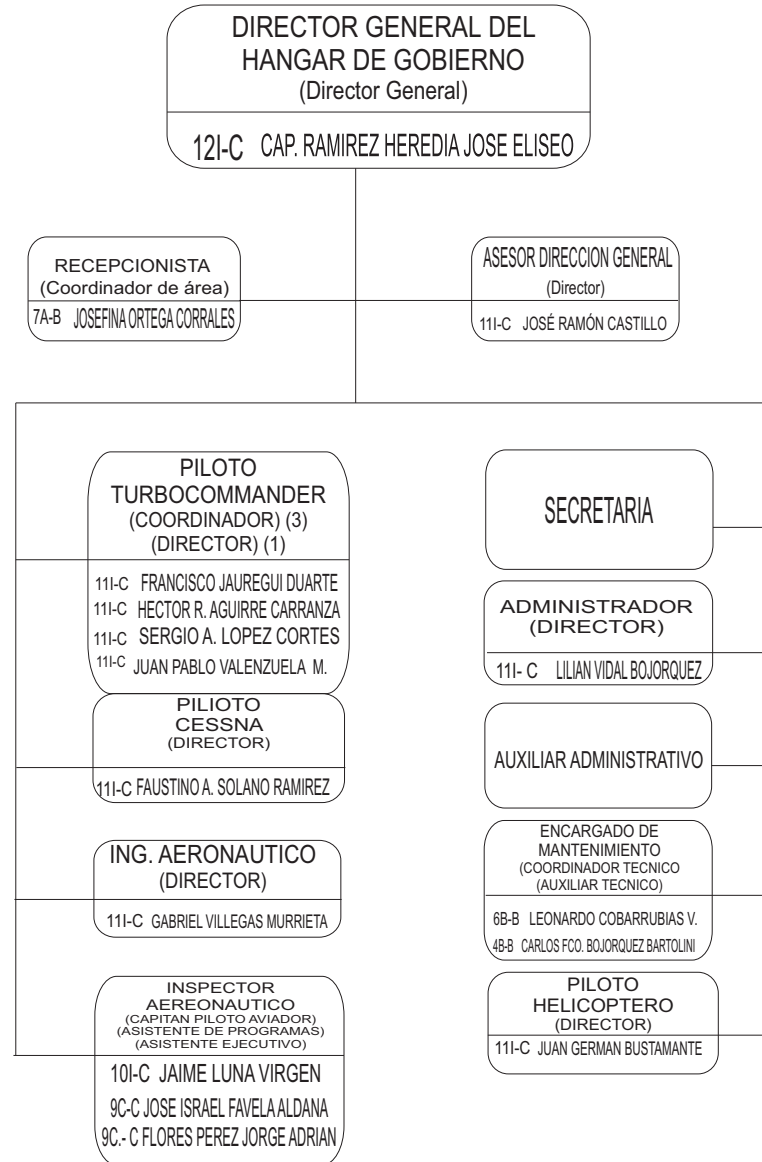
DIRECTOR GENERAL DEL HANGAR DE GOBIERNO
(Director General)
12I-C CAP. RAMIREZ HEREDIA JOSE ELISEO

RECEPCIONISTA
(Coordinador de área)
7A-B JOSEFINA ORTEGA CORRALES

ASESOR DIRECCION GENERAL
(Director)
11I-C JOSÉ RAMÓN CASTILLO

PILOTO TURBOCOMMANDER
(COORDINADOR) (3)
(DIRECTOR) (1)
11I-C FRANCISCO JAUREGUI DUARTE
11I-C HECTOR R. AGUIRRE CARRANZA
11I-C SERGIO A. LOPEZ CORTES
11I-C JUAN PABLO VALENZUELA M.

PILIOTO CESSNA
(DIRECTOR)
11I-C FAUSTINO A. SOLANO RAMIREZ

ING. AERONAUTICO
(DIRECTOR)
11I-C GABRIEL VILLEGAS MURRIETA

INSPECTOR AEREONAUTICO
(CAPITAN PILOTO AVIADOR)
(ASISTENTE DE PROGRAMAS)
(ASISTENTE EJECUTIVO)
10I-C JAIME LUNA VIRGEN
9C-C JOSE ISRAEL FAVELA ALDANA
9C.- C FLORES PEREZ JORGE ADRIAN

SECRETARIA

ADMINISTRADOR
(DIRECTOR)
11I- C LILIAN VIDAL BOJORQUEZ

AUXILIAR ADMINISTRATIVO

ENCARGADO DE MANTENIMIENTO
(COORDINADOR TECNICO
(AUXILIAR TECNICO)
6B-B LEONARDO COBARRUBIAS V.
4B-B CARLOS FCO. BOJORQUEZ BARTOLINI

PILOTO HELICOPTERO
(DIRECTOR)
11I-C JUAN GERMAN BUSTAMANTE